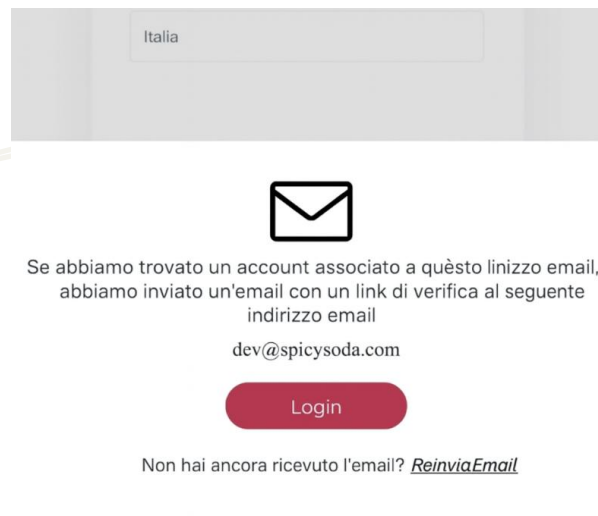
Italia

Se abbiamo trovato un account associato a quèsto linizzo email, abbiamo inviato un'email con un link di verifica al seguente indirizzo email

dev@spicysoda.com

Login

Non hai ancora ricevuto l'email? ReinviaEmail